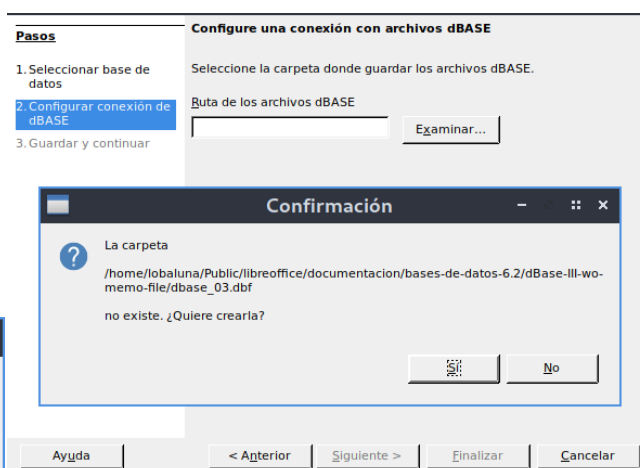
Pasos

1. Seleccionar base de datos
2. Configurar conexión de dBASE
3. Guardar y continuar

Configure una conexión con archivos dBASE

Seleccione la carpeta donde guardar los archivos dBASE.

Ruta de los archivos dBASE

Examinar...

Confirmación

La carpeta

/home/lobaluna/Public/libreoffice/documentacion/bases-de-datos-6.2/dBase-III-wo-memo-file/dbase_03.dbf

no existe. ¿Quiere crearla?

Sí

No

Ayuda

< Anterior

Siguiente >

Finalizar

Cancelar